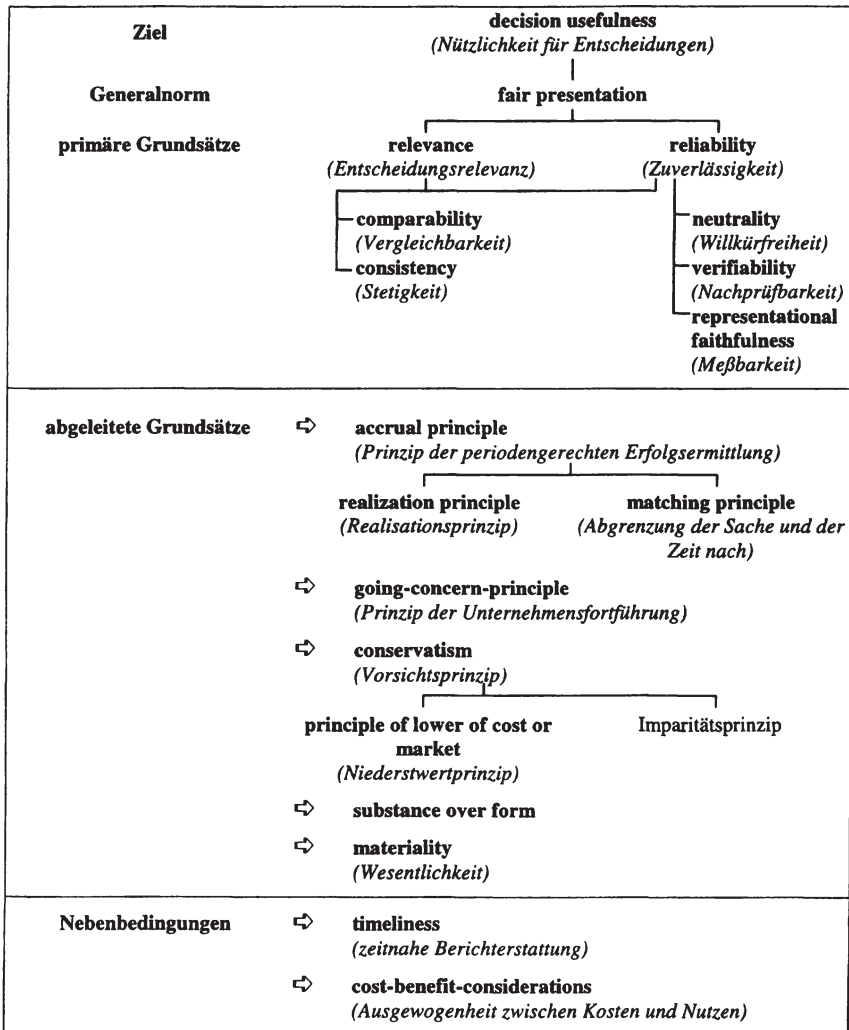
Ziel

decision usefulness
(Nützlichkeit für Entscheidungen)

Generalnorm

fair presentation

primäre Grundsätze

relevance
(Entscheidungsrelevanz)

reliability
(Zuverlässigkeit)

comparability
(Vergleichbarkeit)

consistency
(Stetigkeit)

neutrality
(Willkürfreiheit)

verifiability
(Nachprüfbarkeit)

representational faithfulness
(Meßbarkeit)

abgeleitete Grundsätze

➪ accrual principle
(Prinzip der periodengerechten Erfolgsermittlung)

realization principle
(Realisationsprinzip)

matching principle
(Abgrenzung der Sache und der Zeit nach)

➪ going-concern-principle
(Prinzip der Unternehmensfortführung)

➪ conservatism
(Vorsichtsprinzip)

principle of lower of cost or market
(Niederstwertprinzip)

Imparitätsprinzip

➪ substance over form

➪ materiality
(Wesentlichkeit)

Nebenbedingungen

➪ timeliness
(zeitnahe Berichterstattung)

➪ cost-benefit-considerations
(Ausgewogenheit zwischen Kosten und Nutzen)